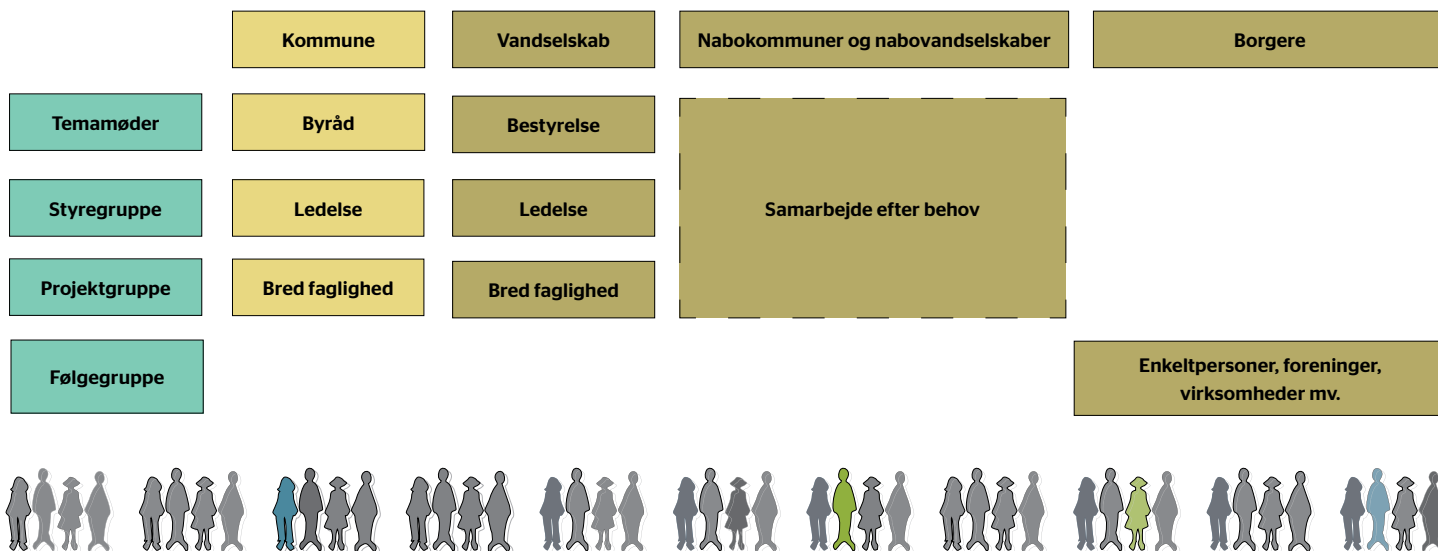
Kommune

Vandselskab

Nabokommuner og nabovandselskaber

Borgere

Temamøder

Byråd

Bestyrelse

Samarbejde efter behov

Styregruppe

Ledelse

Ledelse

Projektgruppe

Bred faglighed

Bred faglighed

Følgegruppe

Enkeltpersoner, foreninger, virksomheder mv.